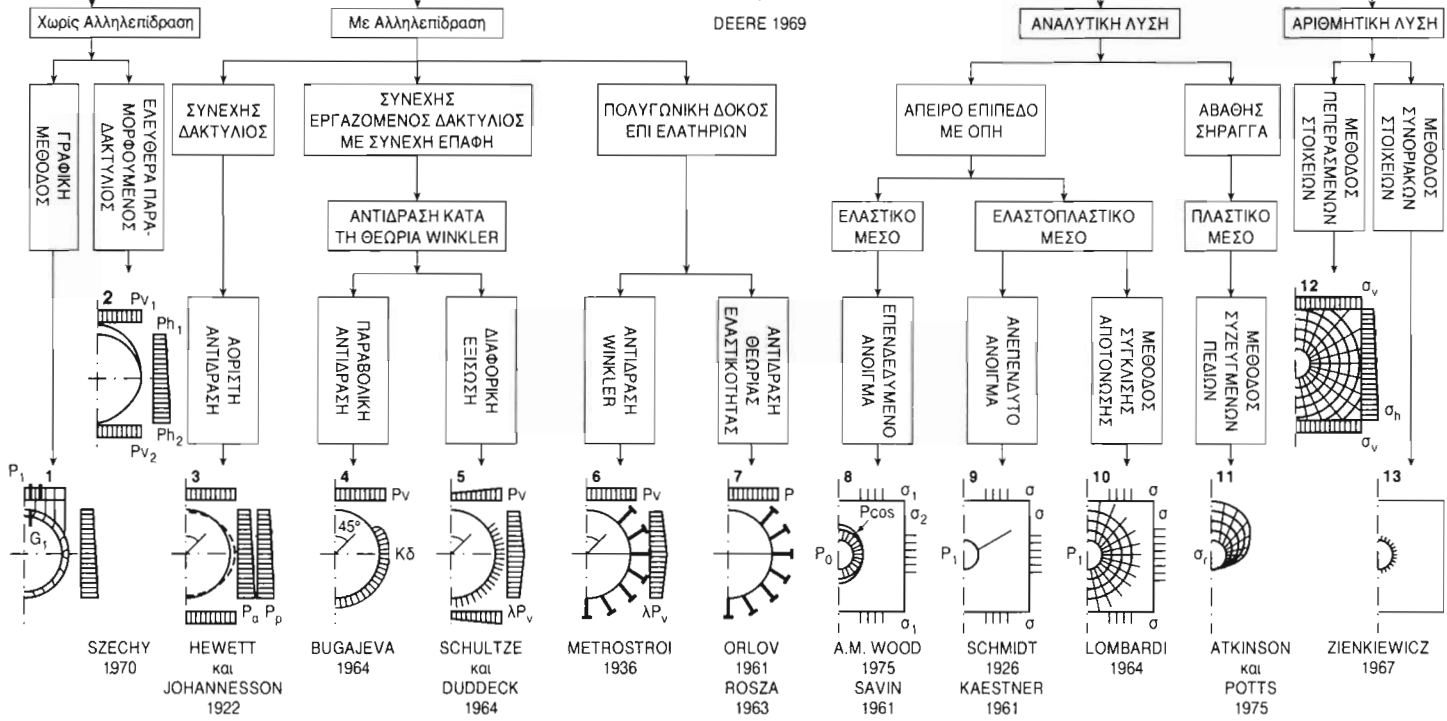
Χωρίς Αλληλεπίδραση

Με Αλληλεπίδραση

DEERE 1969

ΑΝΑΛΥΤΙΚΗ ΛΥΣΗ

ΑΡΙΘΜΗΤΙΚΗ ΛΥΣΗ

ΓΡΑΦΙΚΗ ΜΕΘΟΔΟΣ

ΕΛΕΥΘΕΡΑ ΠΑΡΑΜΟΡΦΟΥΜΕΝΟΣ ΔΑΚΤΥΛΙΟΣ

ΣΥΝΕΧΗΣ ΔΑΚΤΥΛΙΟΣ

ΣΥΝΕΧΗΣ ΕΡΓΑΖΟΜΕΝΟΣ ΔΑΚΤΥΛΙΟΣ ΜΕ ΣΥΝΕΧΗ ΕΠΑΦΗ

ΠΟΛΥΓΩΝΙΚΗ ΔΟΚΟΣ ΕΠΙ ΕΛΑΤΗΡΙΩΝ

ΑΠΕΙΡΟ ΕΠΙΠΕΔΟ ΜΕ ΟΠΗ

ΑΒΑΘΗΣ ΣΗΡΑΓΓΑ

ΜΕΘΟΔΟΣ ΠΕΠΕΡΑΣΜΕΝΩΝ ΣΤΟΙΧΕΙΩΝ

ΜΕΘΟΔΟΣ ΣΥΝΟΡΙΑΚΩΝ ΣΤΟΙΧΕΙΩΝ

ΑΝΤΙΔΡΑΣΗ ΚΑΤΑ ΤΗ ΘΕΩΡΙΑ WINKLER

ΕΛΑΣΤΙΚΟ ΜΕΣΟ

ΕΛΑΣΤΟΠΛΑΣΤΙΚΟ ΜΕΣΟ

ΠΛΑΣΤΙΚΟ ΜΕΣΟ

2 $Pv_1$ $Ph_1$ $Ph_2$ $Pv_2$

ΑΟΡΙΣΤΗ ΑΝΤΙΔΡΑΣΗ

ΠΑΡΑΒΟΛΙΚΗ ΑΝΤΙΔΡΑΣΗ

ΔΙΑΦΟΡΙΚΗ ΕΞΙΣΩΣΗ

ΑΝΤΙΔΡΑΣΗ WINKLER

ΑΝΤΙΔΡΑΣΗ ΘΕΩΡΙΑΣ ΕΛΑΣΤΙΚΟΤΗΤΑΣ

ΕΠΕΝΔΕΔΥΜΕΝΟ ΑΝΟΙΓΜΑ

ΑΝΕΠΕΝΔΥΤΟ ΑΝΟΙΓΜΑ

ΜΕΘΟΔΟΣ ΣΥΓΚΛΙΣΗΣ ΑΠΟΤΟΝΩΣΗΣ

ΜΕΘΟΔΟΣ ΣΥΖΕΥΓΜΕΝΩΝ ΠΕΔΙΩΝ

12 $\sigma_v$ $\sigma_h$ $\sigma_v$

$P_1$ 1 $G_1$

3 $P_a$ $P_p$

4 Pv 45° Kδ

5 Pv $\lambda P_v$

6 Pv $\lambda P_v$

7 P

8 $\sigma_1$ $\sigma_2$ Pcos $P_0$ $\sigma_1$

9 σ σ $P_1$ σ

10 σ σ $P_1$ σ

11 $\sigma_r$

13

SZECHY 1970

HEWETT και JOHANNESSON 1922

BUGAJEVA 1964

SCHULTZE και DUDDECK 1964

METROSTROI 1936

ORLOV 1961 ROSZA 1963

A.M. WOOD 1975 SAVIN 1961

SCHMIDT 1926 KAESTNER 1961

LOMBARDI 1964

ATKINSON και POTTS 1975

ZIENKIEWICZ 1967